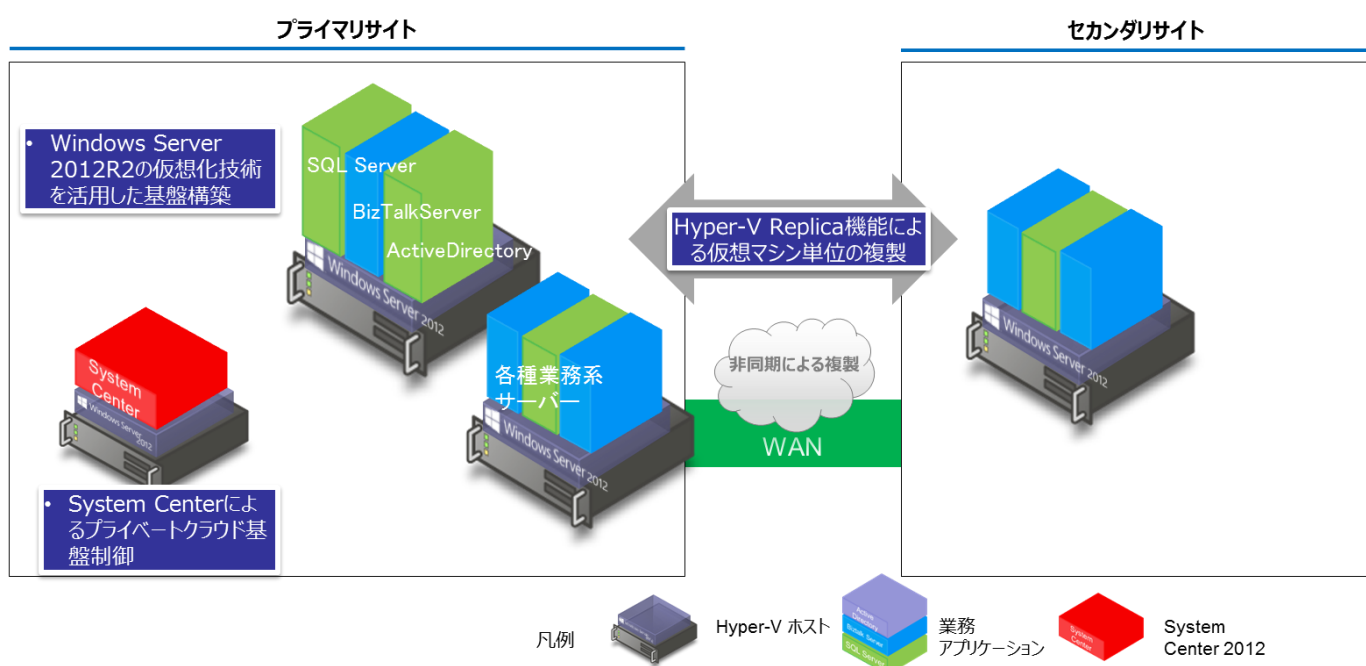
プライマリサイト

セカンダリサイト

• Windows Server 2012R2の仮想化技術を活用した基盤構築

SQL Server

BizTalkServer

ActiveDirectory

Windows Server 2012

Hyper-V Replica機能による仮想マシン単位の複製

Windows Server 2012

System Center

Windows Server 2012

各種業務系サーバー

Windows Server 2012

非同期による複製

WAN

• System Centerによるプライベートクラウド基盤制御

凡例

Hyper-V ホスト

Active Directory

Biztalk Server

SQL Server

業務アプリケーション

System Center

System Center 2012